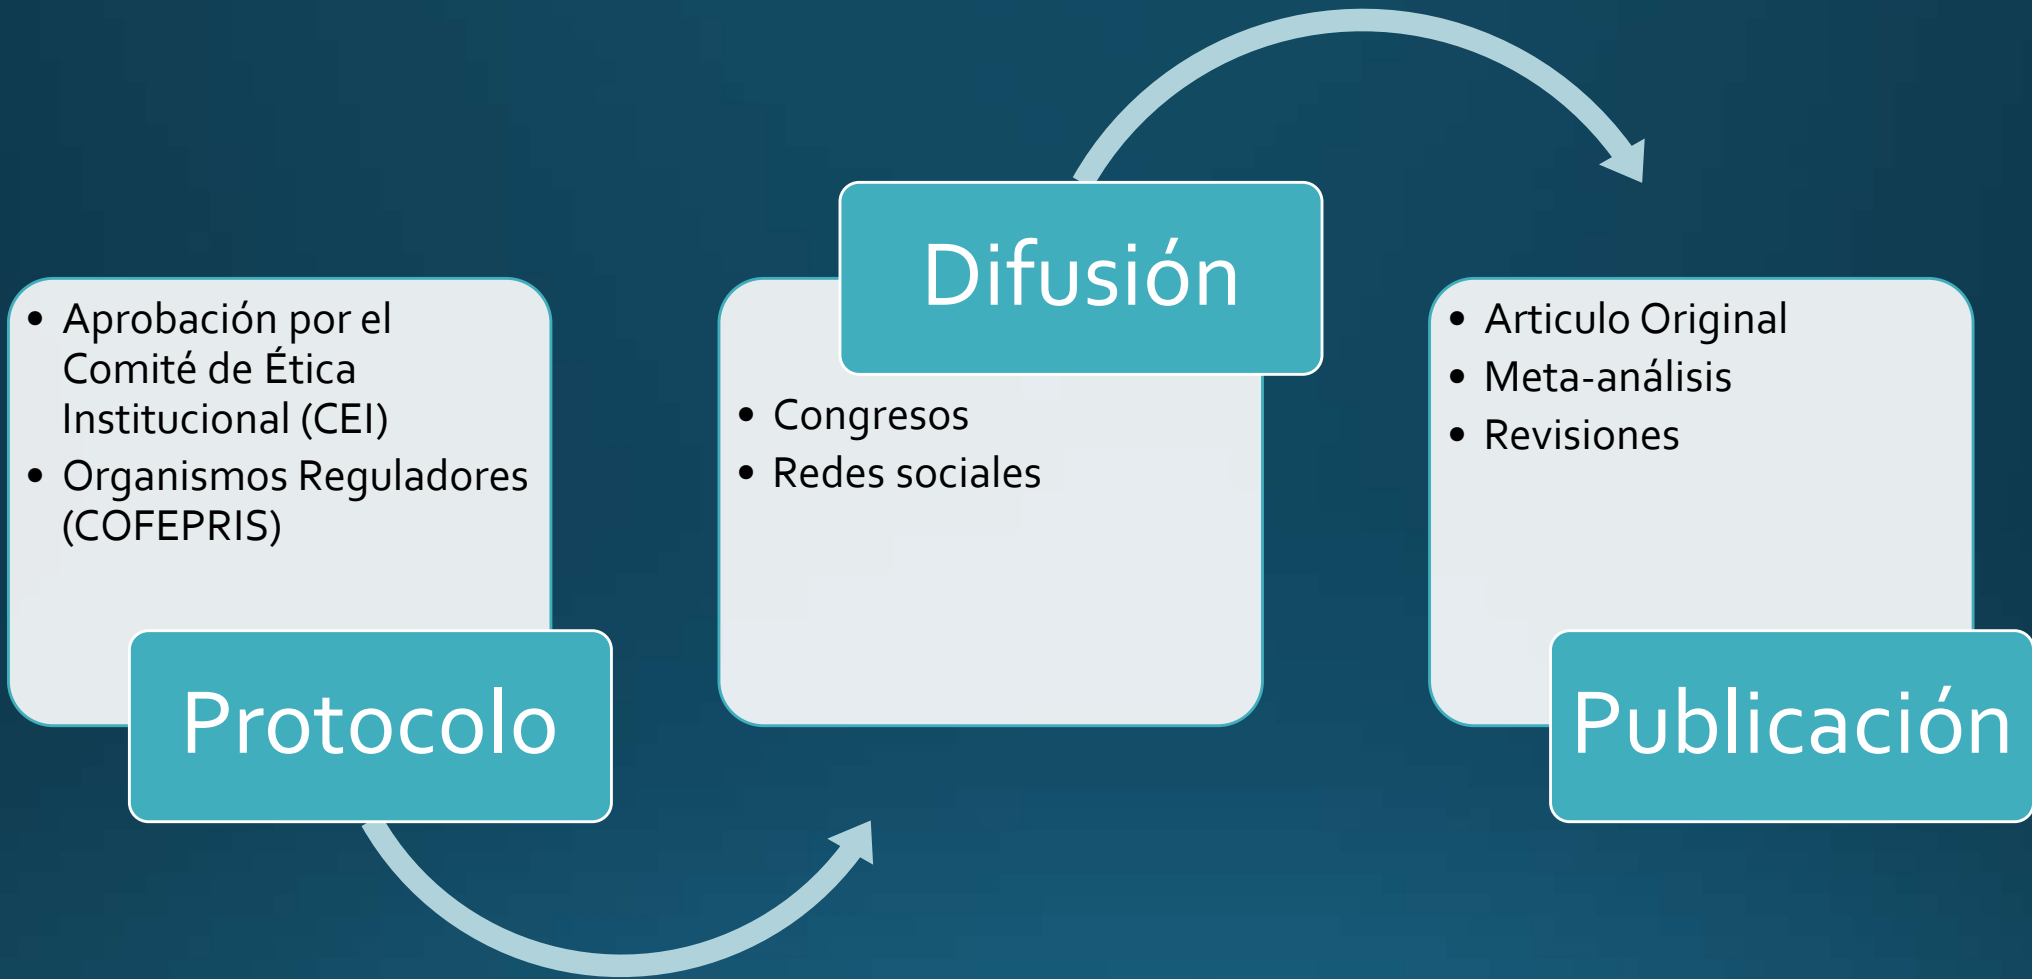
- Aprobación por el Comité de Ética Institucional (CEI)
- Organismos Reguladores (COFEPRIS)

Protocolo

Difusión

- Congresos
- Redes sociales

- Articulo Original
- Meta-análisis
- Revisiones

Publicación